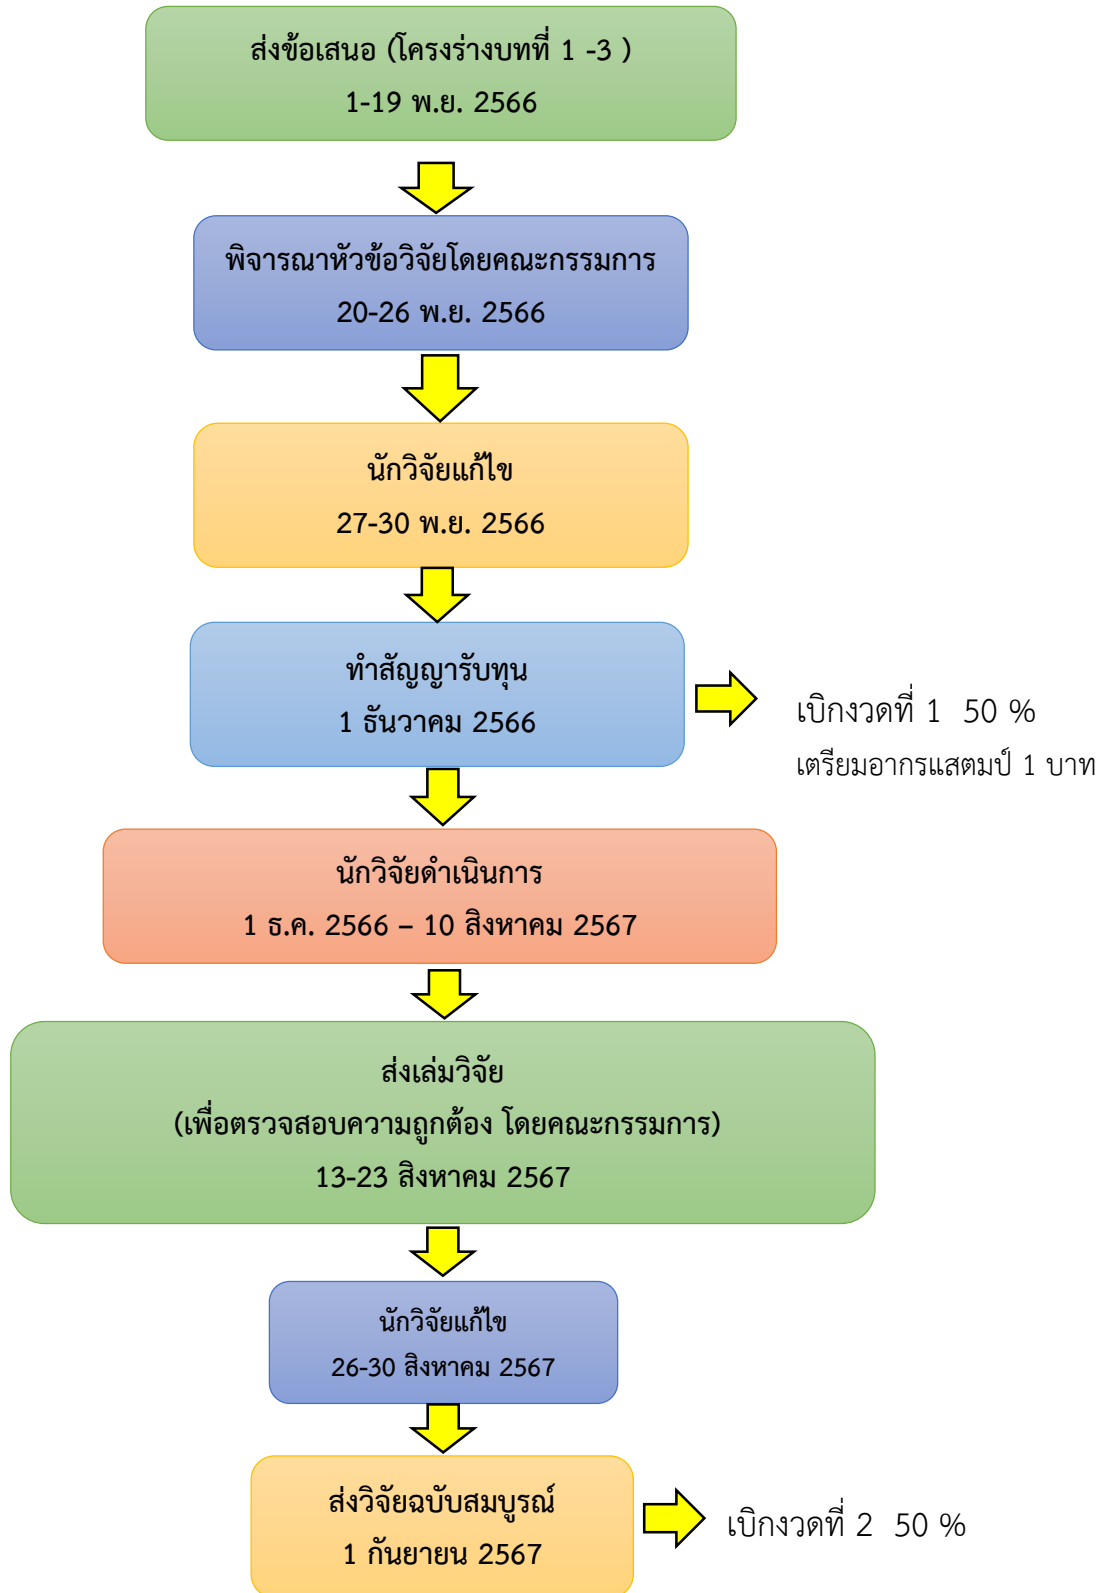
ส่งข้อเสนอ (โครงร่างบทที่ 1 -3 )
1-19 พ.ย. 2566

พิจารณาหัวข้อวิจัยโดยคณะกรรมการ
20-26 พ.ย. 2566

นักวิจัยแก้ไข
27-30 พ.ย. 2566

ทำสัญญารับทุน
1 ธันวาคม 2566

เบิกงวดที่ 1 50 %
เตรียมอากรแสตมป์ 1 บาท

นักวิจัยดำเนินการ
1 ธ.ค. 2566 – 10 สิงหาคม 2567

ส่งเล่มวิจัย
(เพื่อตรวจสอบความถูกต้อง โดยคณะกรรมการ)
13-23 สิงหาคม 2567

นักวิจัยแก้ไข
26-30 สิงหาคม 2567

ส่งวิจัยฉบับสมบูรณ์
1 กันยายน 2567

เบิกงวดที่ 2 50 %